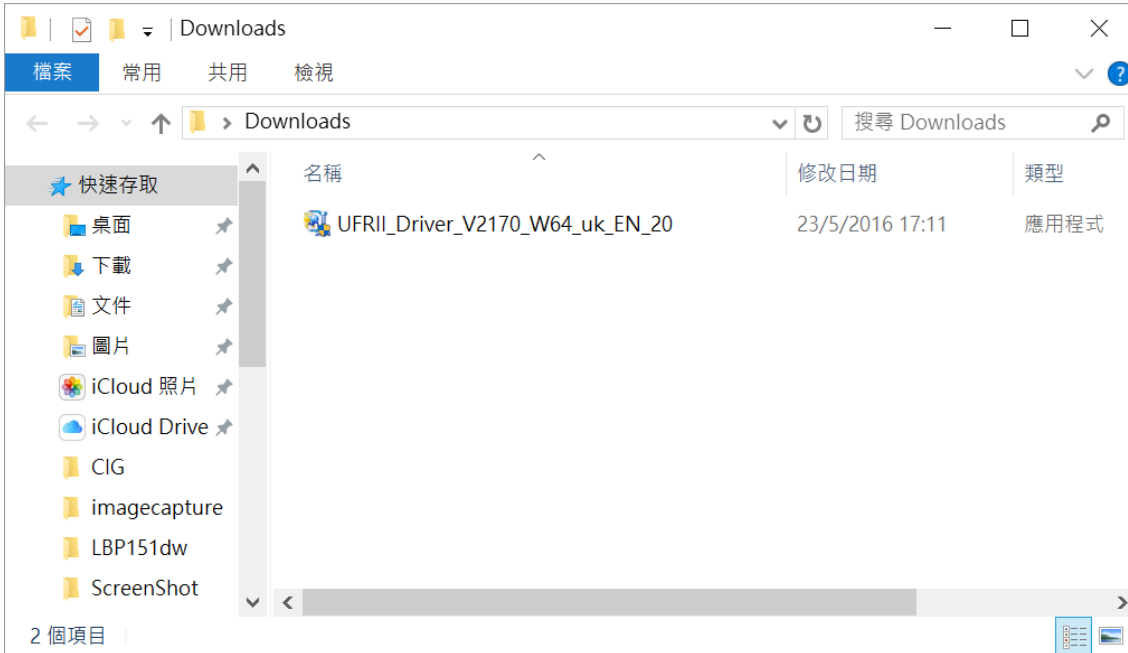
Downloads

檔案 常用 共用 檢視

Downloads

搜尋 Downloads

快速存取
桌面
下載
文件
圖片
iCloud 照片
iCloud Drive
CIG
imagecapture
LBP151dw
ScreenShot

| 名稱 | 修改日期 | 類型 |
|---|---|---|
| UFRII_Driver_V2170_W64_uk_EN_20 | 23/5/2016 17:11 | 應用程式 |

2 個項目